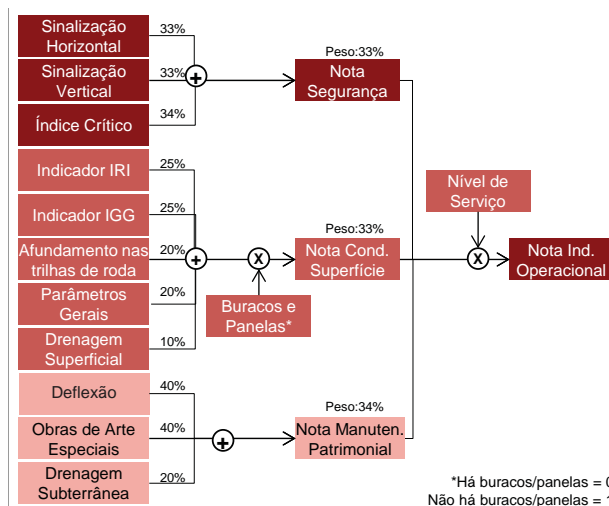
Sinalização Horizontal
33%
Sinalização Vertical
33%
Índice Crítico
34%
Peso:33%
Nota Segurança
Indicador IRI
25%
Indicador IGG
25%
Afundamento nas trilhas de roda
20%
Parâmetros Gerais
20%
Drenagem Superficial
10%
Peso:33%
Nota Cond. Superfície
Buracos e Panelas*
Nível de Serviço
Nota Ind. Operacional
Deflexão
40%
Obras de Arte Especiais
40%
Drenagem Subterrânea
20%
Peso:34%
Nota Manuten. Patrimonial
*Há buracos/panelas = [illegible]
Não há buracos/panelas = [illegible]